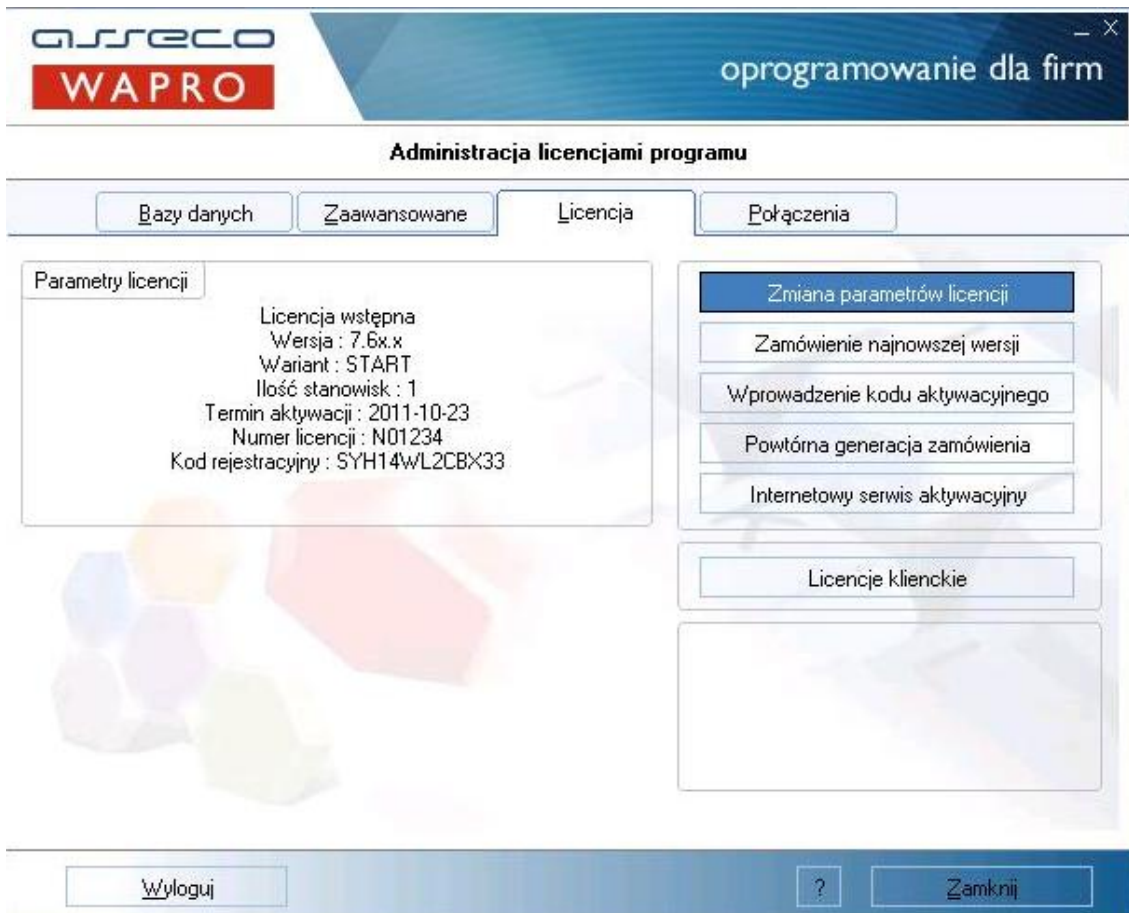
asseco
WAPRO

oprogramowanie dla firm

Administracja licencjami programu

Bazy danych | Zaawansowane | Licencja | Połączenia

Parametry licencji

Licencja wstępna
Wersja : 7.6x.x
Wariant : START
Ilość stanowisk : 1
Termin aktywacji : 2011-10-23
Numer licencji : N01234
Kod rejestracyjny : SYH14WL2CBX33

Zmiana parametrów licencji

Zamówienie najnowszej wersji

Wprowadzenie kodu aktywacyjnego

Powtórna generacja zamówienia

Internetowy serwis aktywacyjny

Licencje klienckie

Wyloguj

?

Zamknij